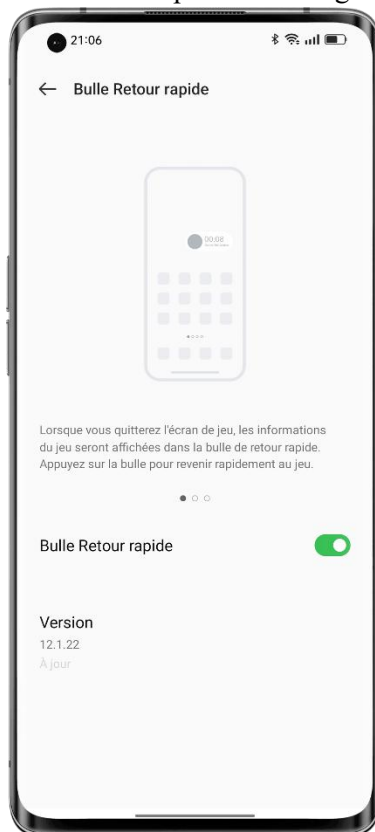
21:06

← Bulle Retour rapide

00:08

Lorsque vous quitterez l'écran de jeu, les informations du jeu seront affichées dans la bulle de retour rapide. Appuyez sur la bulle pour revenir rapidement au jeu.

Bulle Retour rapide

Version
12.1.22
À jour